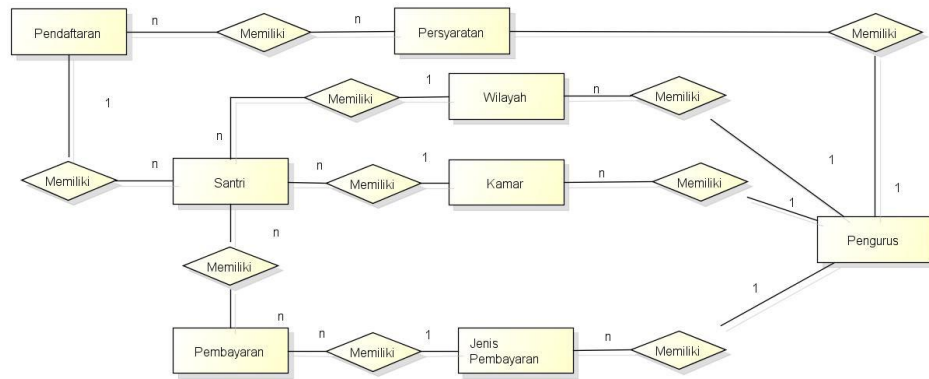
Pendaftaran
n
Memiliki
n
Persyaratan
Memiliki
1
Memiliki
1
Wilayah
n
Memiliki
n
1
n
Memiliki
n
Santri
n
Memiliki
1
Kamar
n
Memiliki
1
1
n
Pengurus
Memiliki
1
n
Pembayaran
n
Memiliki
1
Jenis Pembayaran
n
Memiliki